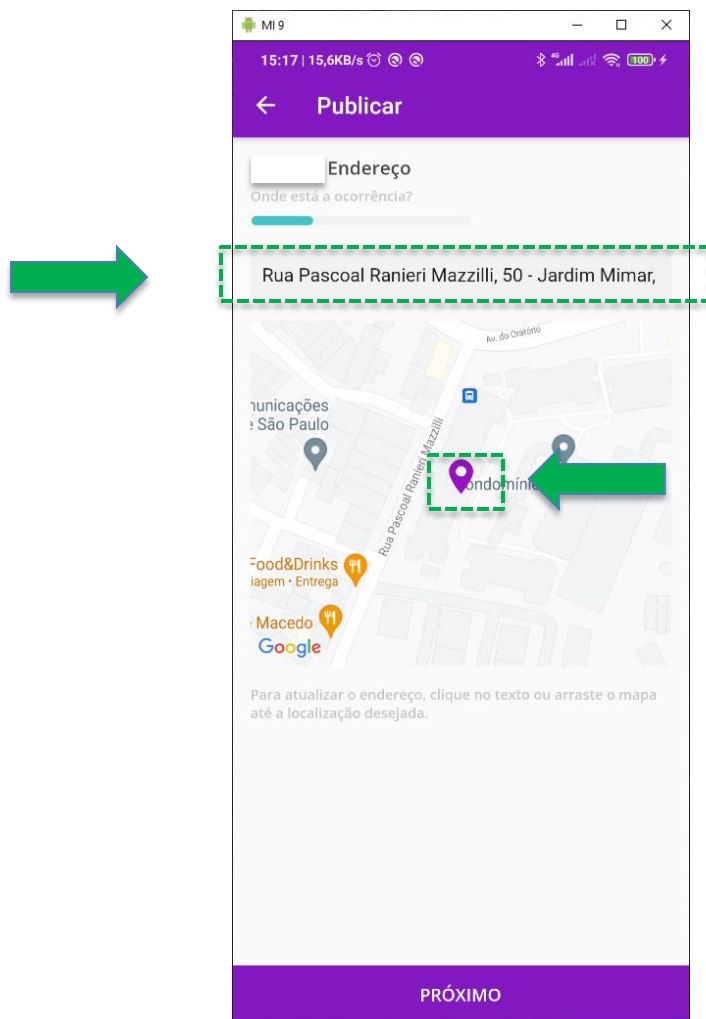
MI 9

15:17 | 15,6KB/s

100

Publicar

Endereço

Onde está a ocorrência?

Rua Pascoal Ranieri Mazzilli, 50 - Jardim Mimar,

Av. do Oratório

nunicações
São Paulo

Rua Pascoal Ranieri Mazzilli

ondomínio

Food&Drinks
iagem • Entrega

Macedo

Google

Para atualizar o endereço, clique no texto ou arraste o mapa até a localização desejada.

PRÓXIMO